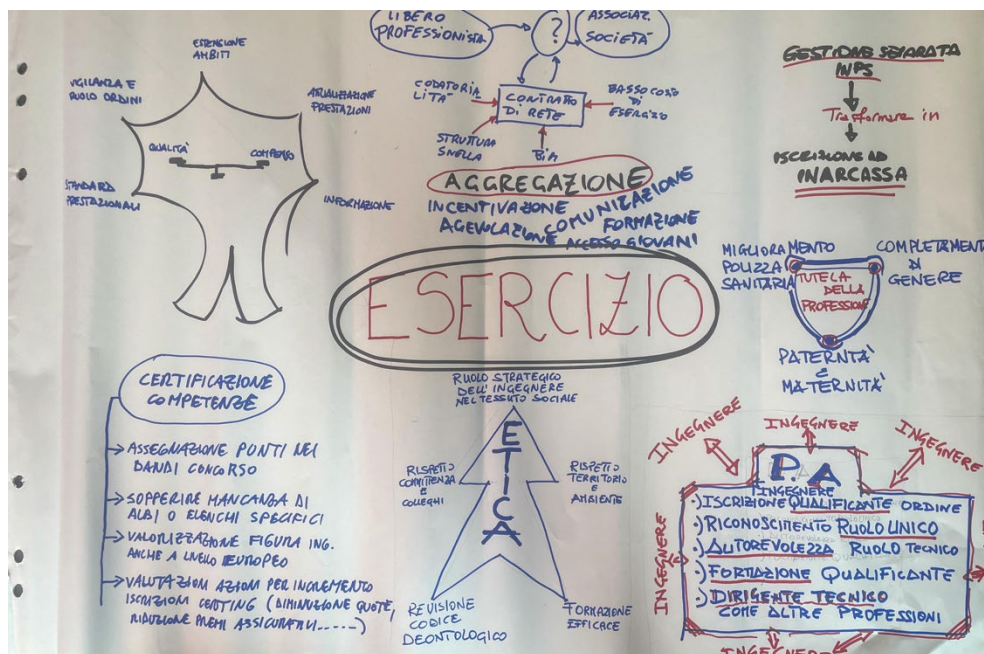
ESTENSIONE AMBITI

VIGILANZA E RUOLO ORDINI

ATTUALIZZAZIONE PRESTAZIONI

QUALITA'

COMPENSO

STANDARD PRESTAZIONALI

INFORMAZIONE

LIBERO PROFESSIONISTA

?

ASSOCIAZ. SOCIETA'

CODATORIALITA'

CONTRATTO DI RETE

BASSO COSTO DI ESERCIZIO

STRUTTURA SNELLA

BIM

AGGREGAZIONE

INCENTIVAZIONE

AGEVOLAZIONE

COMUNICAZIONE

FORMAZIONE

ACCESSO GIOVANI

GESTIONE SEPARATA INPS

Trasformare in

ISCRIZIONE AD INARCASSA

MIGLIORAMENTO POLIZZA SANITARIA

COMPLETAMENTO DI GENERE

TUTELA DELLA PROFESSIONE

PATERNITA' E MATERNITA'

ESERCIZIO

CERTIFICAZIONE COMPETENZE

->ASSEGNAZIONE PUNTI NEI BANDI CONCORSO

->SOPPERIRE MANCANZA DI ALBI O ELENCHI SPECIFICI

->VALORIZZAZIONE FIGURA ING. ANCHE A LIVELLO EUROPEO

->VALUTAZIONI AZIONI PER INCREMENTO ISCRIZIONI CENTING (DIMINUZIONE QUOTE, RIDUZIONE PREMI ASSICURATIVI-----)

RUOLO STRATEGICO DELL' INGEGNERE NEL TESSUTO SOCIALE

ETICA

RISPETTO COMMITTENZA E COLLEGHI

RISPETTO TERRITORIO E AMBIENTE

REVISIONE CODICE DEONTOLOGICO

FORMAZIONE EFFICACE

INGEGNERE

INGEGNERE

INGEGNERE

INGEGNERE

P.A

INGEGNERE

·) ISCRIZIONE QUALIFICANTE ORDINE

·) RICONOSCIMENTO RUOLO UNICO

·) AUTOREVOLEZZA RUOLO TECNICO

·) FORMAZIONE QUALIFICANTE

·) DIRIGENTE TECNICO COME ALTRE PROFESSIONI

INGEGNERE